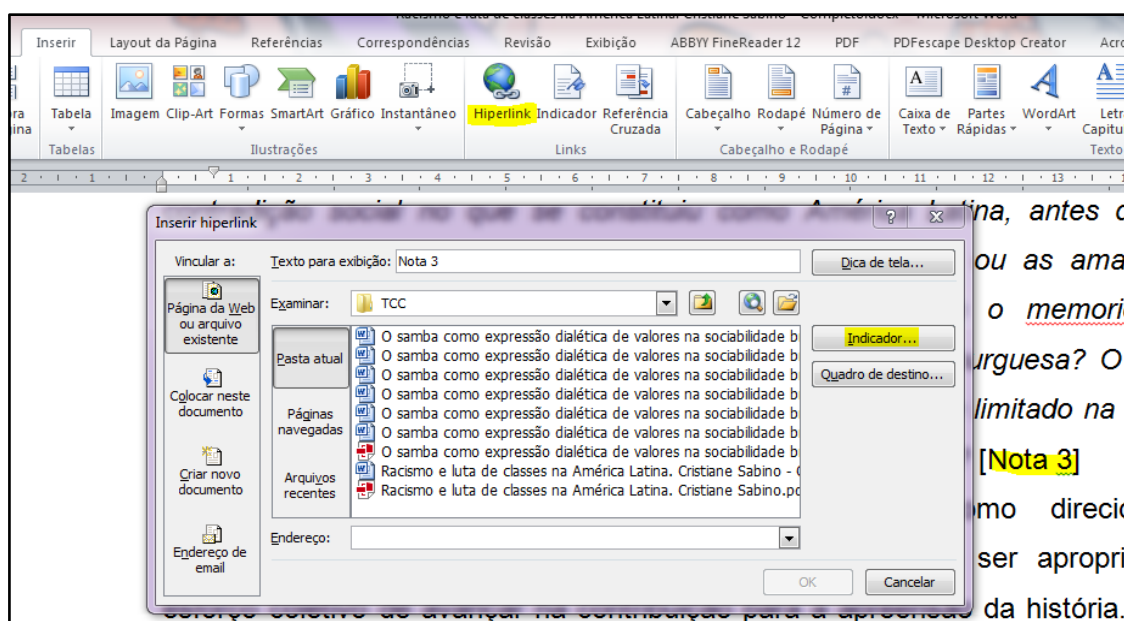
Racismo e luta de classes na América Latina Cristiane Sabino - Compatibilidade - Microsoft Word

Inserir | Layout da Página | Referências | Correspondências | Revisão | Exibição | ABBYY FineReader 12 | PDF | PDFescape Desktop Creator | Acro

ra ina | Tabela | Imagem | Clip-Art | Formas | SmartArt | Gráfico | Instantâneo | Hiperlink | Indicador | Referência Cruzada | Cabeçalho | Rodapé | Número de Página | Caixa de Texto | Partes Rápidas | WordArt | Letr Capitu

Tabelas | Ilustrações | Links | Cabeçalho e Rodapé | Texto

2 · 1 · 1 · 1 · 2 · 3 · 4 · 5 · 6 · 7 · 8 · 9 · 10 · 11 · 12 · 13

tina, antes c
ou as ama
o memori
urguesa? O
limitado na
[Nota 3]
mo direci
ser apropri
da história.

Inserir hiperlink

Vincular a:
Página da Web ou arquivo existente
Colocar neste documento
Criar novo documento
Endereço de email

Texto para exibição: Nota 3
Dica de tela...
Examinar: TCC
Pasta atual
Páginas navegadas
Arquivos recentes
O samba como expressão dialética de valores na sociabilidade b
O samba como expressão dialética de valores na sociabilidade b
O samba como expressão dialética de valores na sociabilidade b
O samba como expressão dialética de valores na sociabilidade b
O samba como expressão dialética de valores na sociabilidade b
O samba como expressão dialética de valores na sociabilidade b
O samba como expressão dialética de valores na sociabilidade b
Racismo e luta de classes na América Latina. Cristiane Sabino - C
Racismo e luta de classes na América Latina. Cristiane Sabino.pc
Indicador...
Quadro de destino...
Endereço:
OK
Cancelar